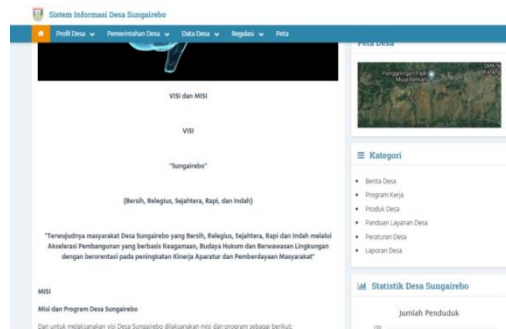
Sistem Informasi Desa Sungairebo

Profil Desa ⌄ Pemerintahan Desa ⌄ Data Desa ⌄ Regulasi ⌄ Peta

Peta Desa

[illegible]

VISI dan MISI

VISI

"Sungairebo"

(Bersih, Relegius, Sejahtera, Rapi, dan Indah)

"Terwujudnya masyarakat Desa Sungairebo yang Bersih, Relegius, Sejahtera, Rapi dan Indah melalui Akselerasi Pembangunan yang berbasis Keagamaan, Budaya Hukum dan Berwawasan Lingkungan dengan berorentasi pada peningkatan Kinerja Aparatur dan Pemberdayaan Masyarakat"

MISI

Misi dan Program Desa Sungairebo

Dan untuk melaksanakan visi Desa Sungairebo dilaksanakan misi dan program sebagai berikut:

≡ Kategori

- Berita Desa
- Program Kerja
- Produk Desa
- Panduan Layanan Desa
- Peraturan Desa
- Laporan Desa

Statistik Desa Sungairebo

Jumlah Penduduk